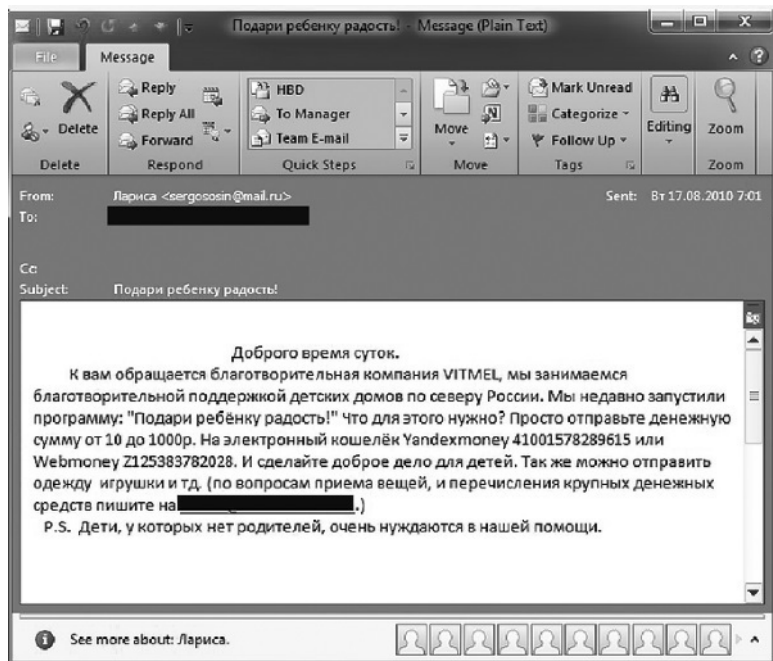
Подари ребенку радость! - Message (Plain Text)

File Message

Delete
Delete

Reply
Reply All
Forward
Respond

HBD
To Manager
Team E-mail
Quick Steps

Move
Move

Mark Unread
Categorize
Follow Up
Tags

Editing

Zoom
Zoom

From: Лариса <sergososin@mail.ru>
Sent: Вт 17.08.2010 7:01
To:

Cc:
Subject: Подари ребенку радость!

Доброго время суток.

К вам обращается благотворительная компания VITMEL, мы занимаемся благотворительной поддержкой детских домов по северу России. Мы недавно запустили программу: "Подари ребёнку радость!" Что для этого нужно? Просто отправьте денежную сумму от 10 до 1000р. На электронный кошелёк Yandexmoney 41001578289615 или Webmoney Z125383782028. И сделайте доброе дело для детей. Так же можно отправить одежду игрушки и тд. (по вопросам приема вещей, и перечисления крупных денежных средств пишите на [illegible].)

P.S. Дети, у которых нет родителей, очень нуждаются в нашей помощи.

See more about: Лариса.